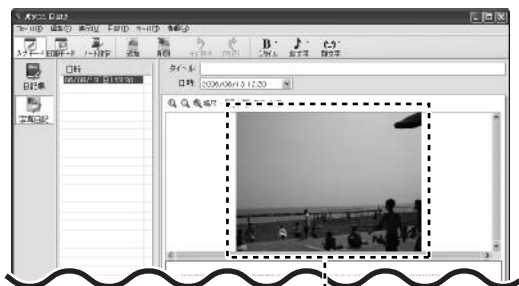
パソコン日記
ファイル(F) 編集(E) 表示(V) 日記(D) ツール(T) ヘルプ(H)
スタイル 日記モード ノート設定 追加 削除 元に戻す やり直し スタイル 絵文字 顔文字
日記帳
写真日記
日付
2006/08/13 12:20
タイトル
日時 2006/08/13 12:20
縮尺